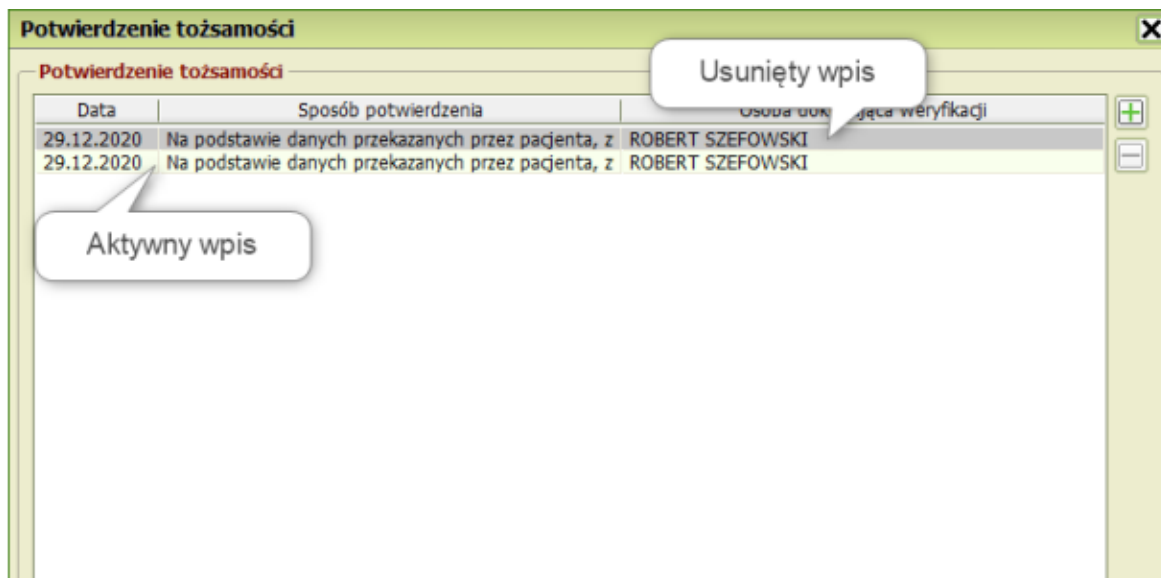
Potwierdzenie tożsamości

Potwierdzenie tożsamości

Usunięty wpis

| Data | Sposób potwierdzenia | Osoba dok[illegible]jąca weryfikacji |
|---|---|---|
| 29.12.2020 | Na podstawie danych przekazanych przez pacjenta, z | ROBERT SZEFOWSKI |
| 29.12.2020 | Na podstawie danych przekazanych przez pacjenta, z | ROBERT SZEFOWSKI |

Aktywny wpis